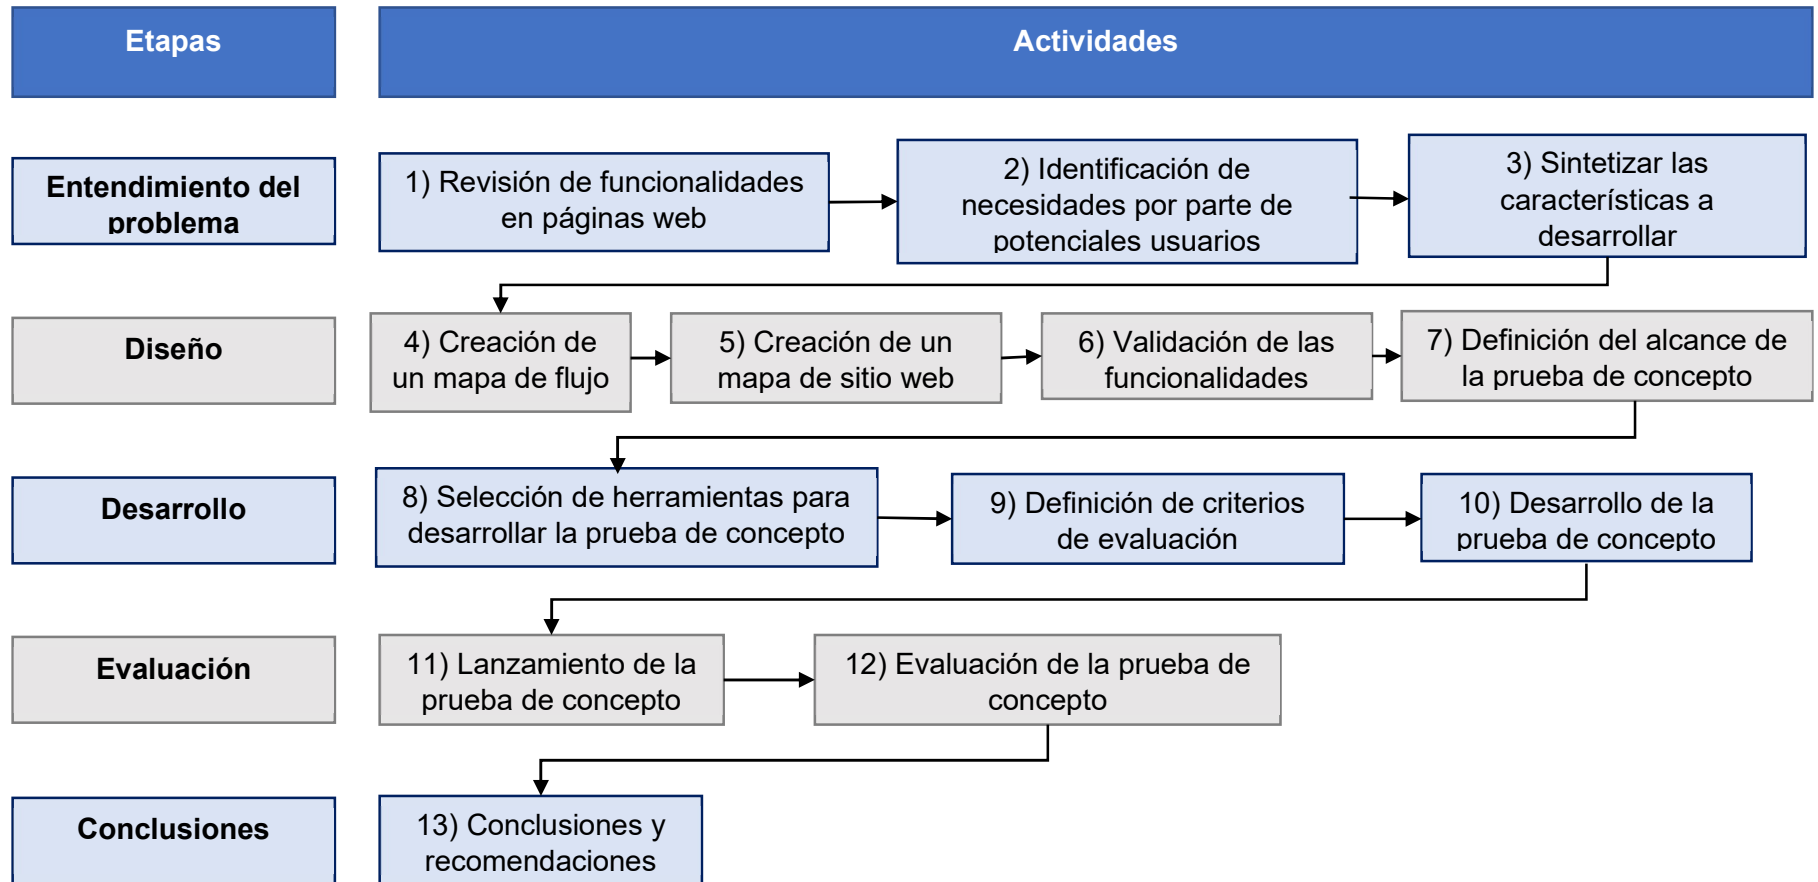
Etapas

Actividades

Entendimiento del problema

1) Revisión de funcionalidades en páginas web

2) Identificación de necesidades por parte de potenciales usuarios

3) Sintetizar las características a desarrollar

Diseño

4) Creación de un mapa de flujo

5) Creación de un mapa de sitio web

6) Validación de las funcionalidades

7) Definición del alcance de la prueba de concepto

Desarrollo

8) Selección de herramientas para desarrollar la prueba de concepto

9) Definición de criterios de evaluación

10) Desarrollo de la prueba de concepto

Evaluación

11) Lanzamiento de la prueba de concepto

12) Evaluación de la prueba de concepto

Conclusiones

13) Conclusiones y recomendaciones